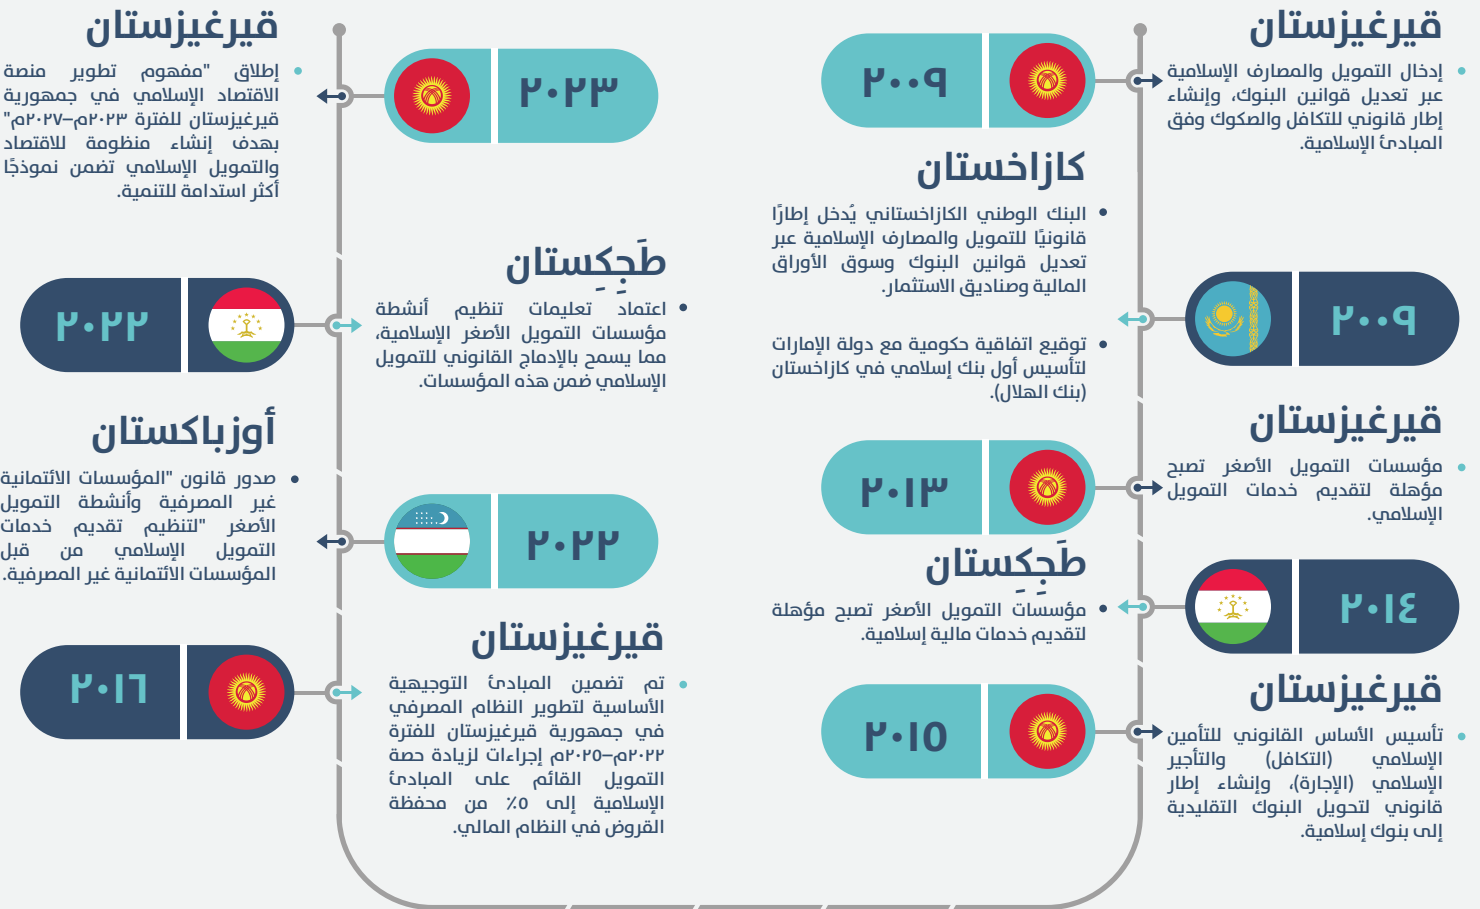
قيرغيزستان

٢٠٠٩

• إدخال التمويل والمصارف الإسلامية عبر تعديل قوانين البنوك، وإنشاء إطار قانوني للتكافل والصكوك وفق المبادئ الإسلامية.

كازاخستان

• البنك الوطني الكازاخستاني يُدخل إطارًا قانونيًا للتمويل والمصارف الإسلامية عبر تعديل قوانين البنوك وسوق الأوراق المالية وصناديق الاستثمار.

• توقيع اتفاقية حكومية مع دولة الإمارات لتأسيس أول بنك إسلامي في كازاخستان (بنك الهلال).

٢٠٠٩

قيرغيزستان

• مؤسسات التمويل الأصغر تصبح مؤهلة لتقديم خدمات التمويل الإسلامي.

٢٠١٣

طَجِكستان

• مؤسسات التمويل الأصغر تصبح مؤهلة لتقديم خدمات مالية إسلامية.

٢٠١٤

قيرغيزستان

• تأسيس الأساس القانوني للتأمين الإسلامي (التكافل) والتأجير الإسلامي (الإجارة)، وإنشاء إطار قانوني لتحول البنوك التقليدية إلى بنوك إسلامية.

٢٠١٥

قيرغيزستان

• إطلاق "مفهوم تطوير منصة الاقتصاد الإسلامي في جمهورية قيرغيزستان للفترة ٢٠٢٣م–٢٠٢٧م" بهدف إنشاء منظومة للاقتصاد والتمويل الإسلامي تضمن نموذجًا أكثر استدامة للتنمية.

٢٠٢٣

طَجِكستان

• اعتماد تعليمات تنظيم أنشطة مؤسسات التمويل الأصغر الإسلامية، مما يسمح بالإدماج القانوني للتمويل الإسلامي ضمن هذه المؤسسات.

٢٠٢٢

أوزباكستان

• صدور قانون "المؤسسات الائتمانية غير المصرفية وأنشطة التمويل الأصغر" لتنظيم تقديم خدمات التمويل الإسلامي من قبل المؤسسات الائتمانية غير المصرفية.

٢٠٢٢

قيرغيزستان

• تم تضمين المبادئ التوجيهية الأساسية لتطوير النظام المصرفي في جمهورية قيرغيزستان للفترة ٢٠٢٢م–٢٠٢٥م إجراءات لزيادة حصة التمويل القائم على المبادئ الإسلامية إلى ٥٪ من محفظة القروض في النظام المالي.

٢٠١٦